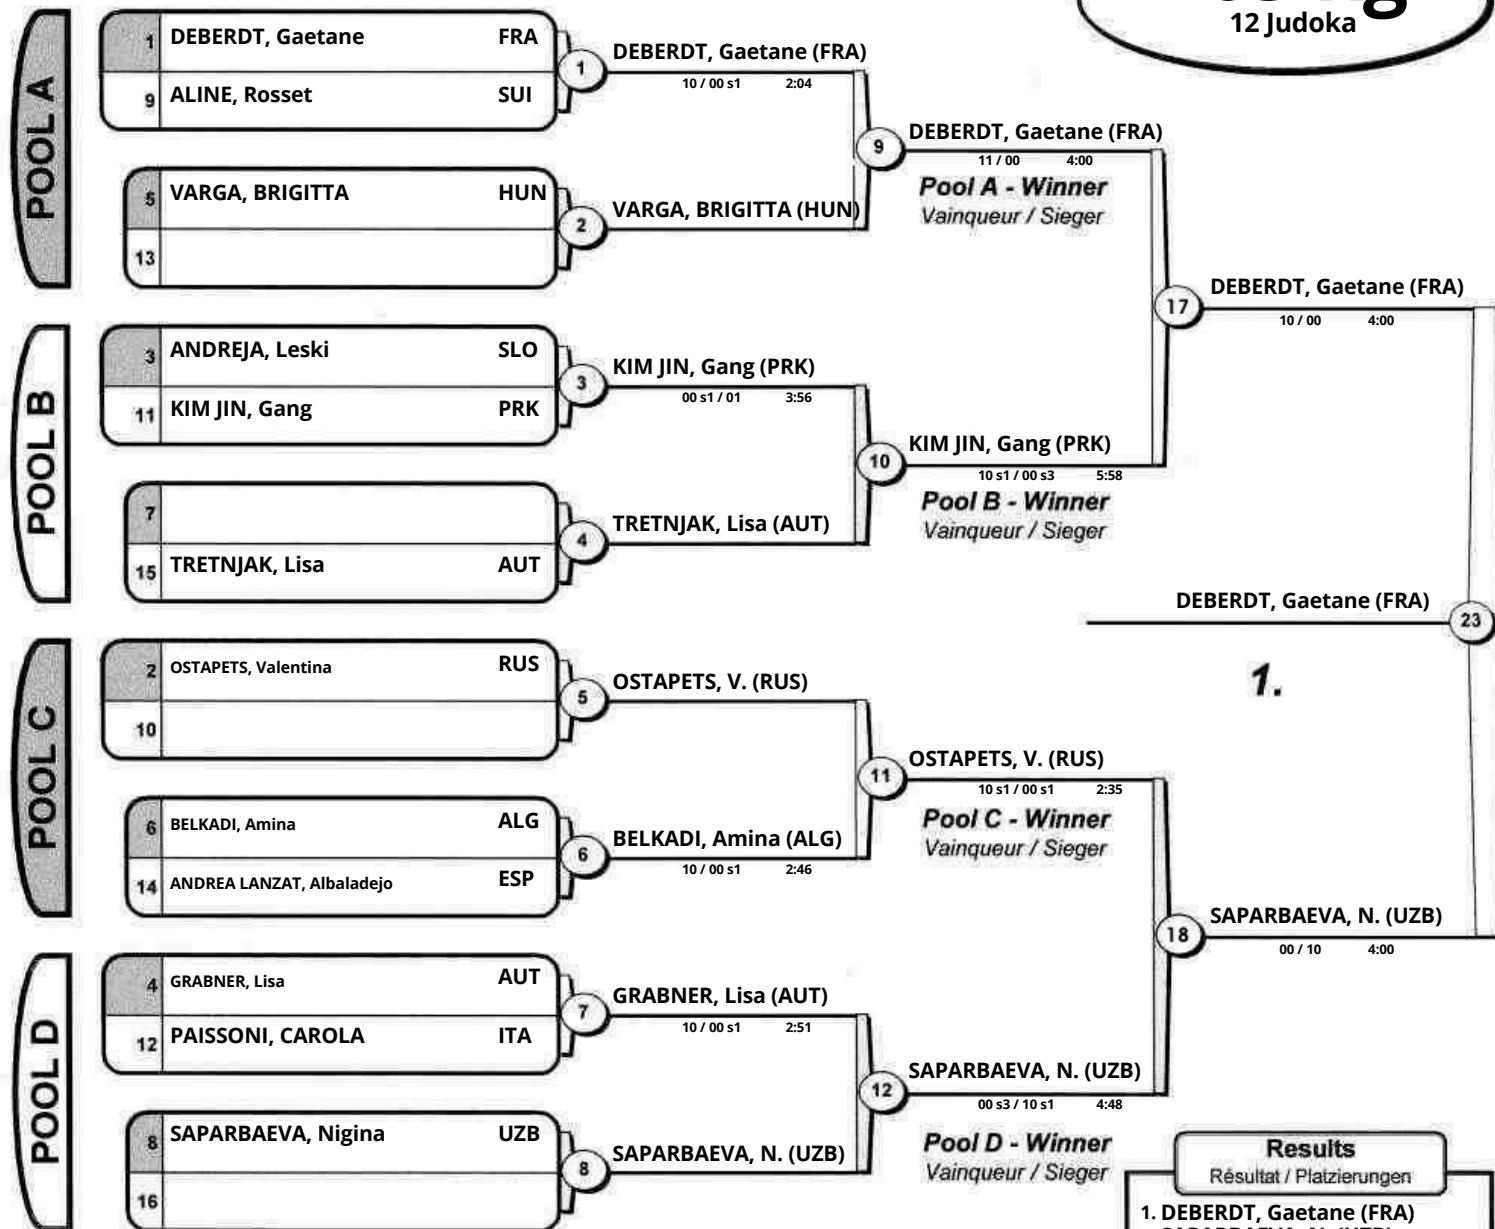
12 Judoka

POOL A

1 DEBERDT, Gaetane FRA
9 ALINE, Rosset SUI

1 DEBERDT, Gaetane (FRA)
10 / 00 s1 2:04

5 VARGA, BRIGITTA HUN
13

2 VARGA, BRIGITTA (HUN)

9 DEBERDT, Gaetane (FRA)
11 / 00 4:00
Pool A - Winner
Vainqueur / Sieger

17 DEBERDT, Gaetane (FRA)
10 / 00 4:00

POOL B

3 ANDREJA, Leski SLO
11 KIM JIN, Gang PRK

3 KIM JIN, Gang (PRK)
00 s1 / 01 3:56

7
15 TRETNJAK, Lisa AUT

4 TRETNJAK, Lisa (AUT)

10 KIM JIN, Gang (PRK)
10 s1 / 00 s3 5:58
Pool B - Winner
Vainqueur / Sieger

DEBERDT, Gaetane (FRA)
23

1.

POOL C

2 OSTAPETS, Valentina RUS
10

5 OSTAPETS, V. (RUS)

6 BELKADI, Amina ALG
14 ANDREA LANZAT, Albaladejo ESP

6 BELKADI, Amina (ALG)
10 / 00 s1 2:46

11 OSTAPETS, V. (RUS)
10 s1 / 00 s1 2:35
Pool C - Winner
Vainqueur / Sieger

18 SAPARBAEVA, N. (UZB)
00 / 10 4:00

POOL D

4 GRABNER, Lisa AUT
12 PAISSONI, CAROLA ITA

7 GRABNER, Lisa (AUT)
10 / 00 s1 2:51

8 SAPARBAEVA, Nigina UZB
16

8 SAPARBAEVA, N. (UZB)

12 SAPARBAEVA, N. (UZB)
00 s3 / 10 s1 4:48
Pool D - Winner
Vainqueur / Sieger

Results
Résultat / Platzierungen
1. DEBERDT, Gaetane (FRA)
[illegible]